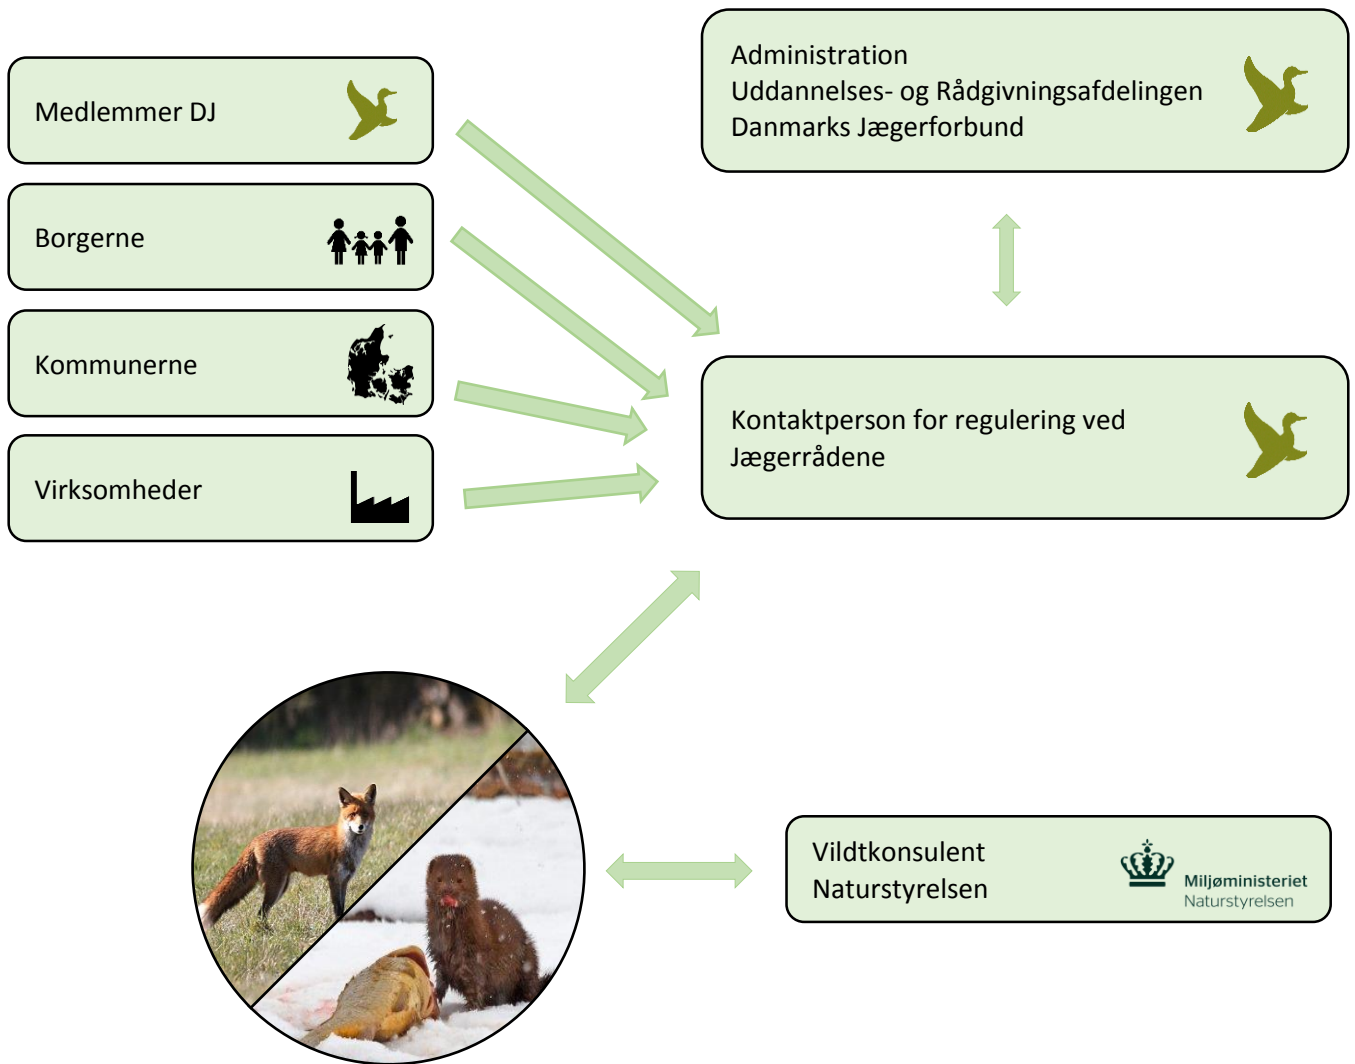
Medlemmer DJ

Borgerne

Kommunerne

Virksomheder

Administration
Uddannelses- og Rådgivningsafdelingen
Danmarks Jægerforbund

Kontaktperson for regulering ved Jægerrådene

Vildtkonsulent
Naturstyrelsen

Miljøministeriet
Naturstyrelsen